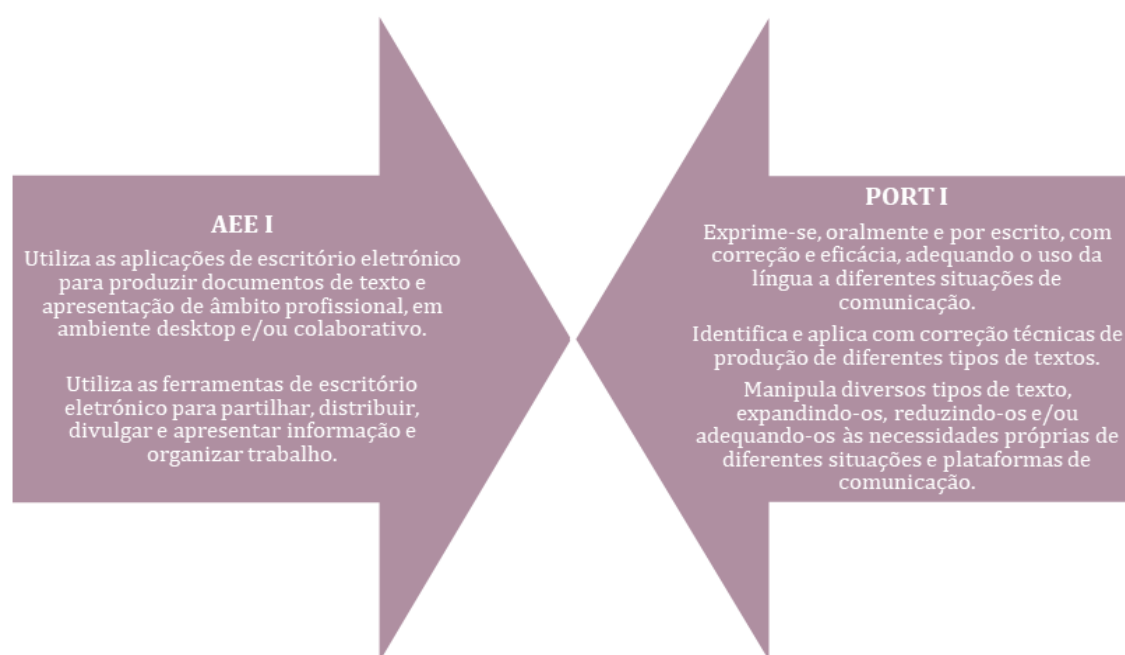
AEE I

Utiliza as aplicações de escritório eletrónico para produzir documentos de texto e apresentação de âmbito profissional, em ambiente desktop e/ou colaborativo.

Utiliza as ferramentas de escritório eletrónico para partilhar, distribuir, divulgar e apresentar informação e organizar trabalho.

PORT I

Exprime-se, oralmente e por escrito, com correção e eficácia, adequando o uso da língua a diferentes situações de comunicação.

Identifica e aplica com correção técnicas de produção de diferentes tipos de textos.

Manipula diversos tipos de texto, expandindo-os, reduzindo-os e/ou adequando-os às necessidades próprias de diferentes situações e plataformas de comunicação.